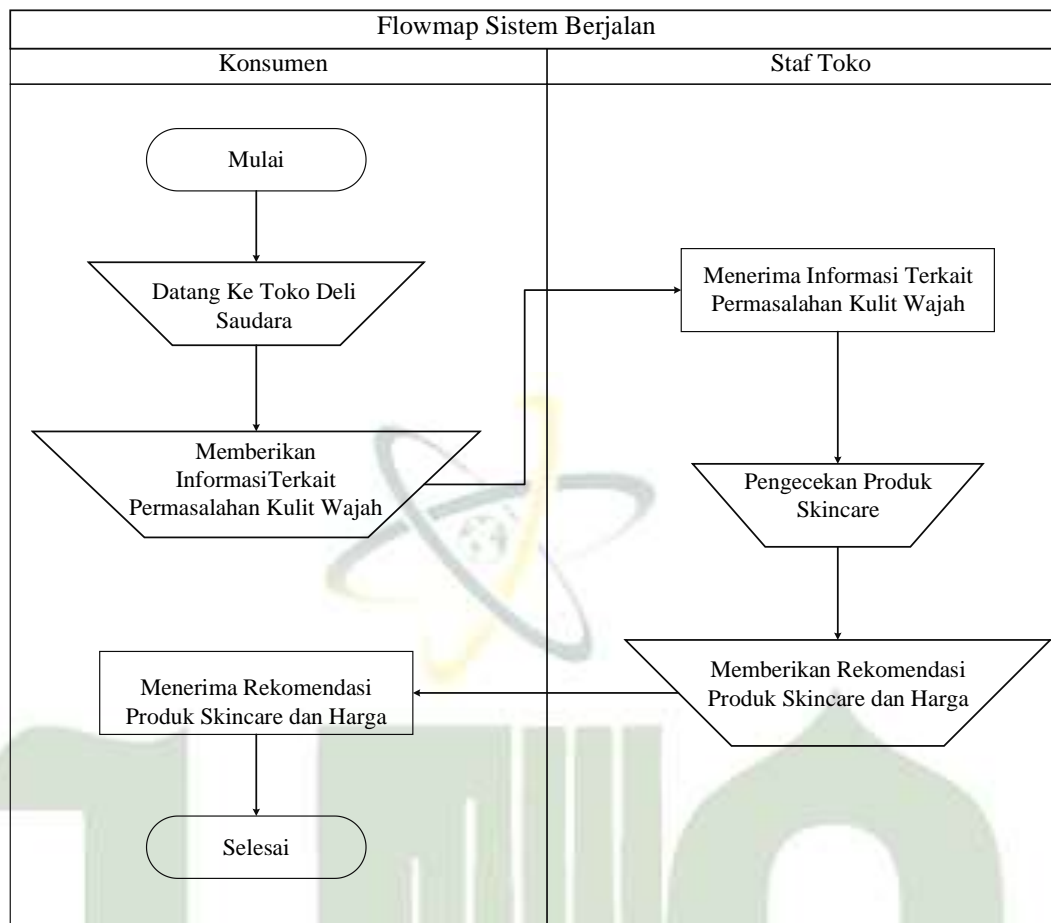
Flowmap Sistem Berjalan

Konsumen

Staf Toko

Mulai

Datang Ke Toko Deli Saudara

Memberikan InformasiTerkait Permasalahan Kulit Wajah

Menerima Informasi Terkait Permasalahan Kulit Wajah

Pengecekan Produk Skincare

Memberikan Rekomendasi Produk Skincare dan Harga

Menerima Rekomendasi Produk Skincare dan Harga

Selesai